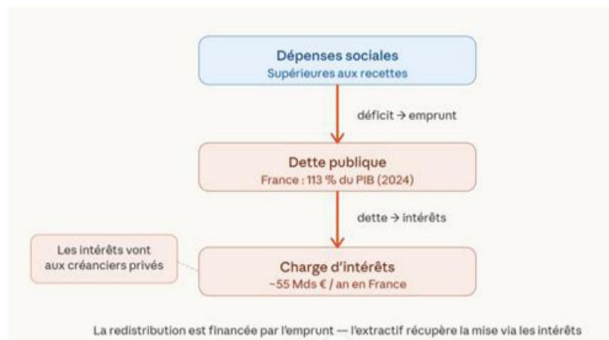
Dépenses sociales
Supérieures aux recettes

déficit → emprunt

Dette publique
France : 113 % du PIB (2024)

dette → intérêts

Les intérêts vont aux créanciers privés

Charge d'intérêts
~55 Mds € / an en France

La redistribution est financée par l'emprunt — l'extractif récupère la mise via les intérêts